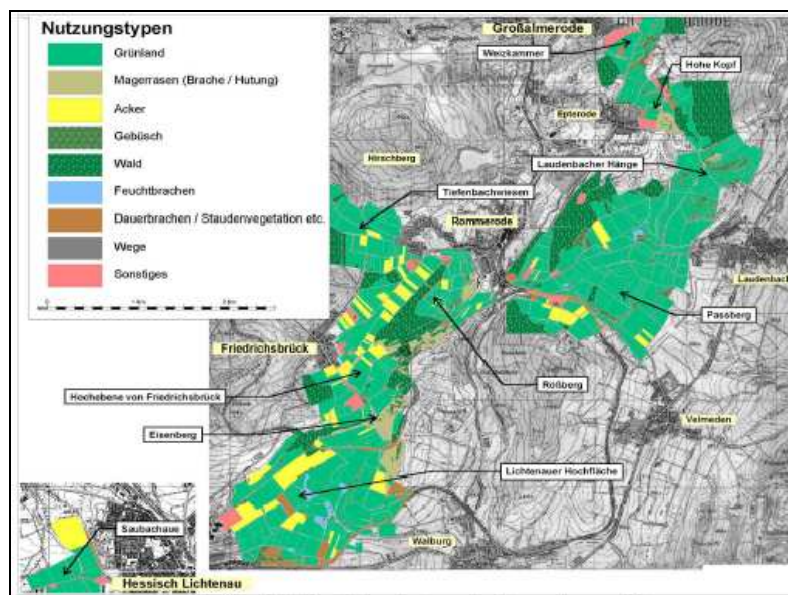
Nutzungstypen

Grünland

Magerrasen (Brache / Hutung)

Acker

Gebüsch

Wald

Feuchtbrachen

Dauerbrachen / Staudenvegetation etc.

Wege

Sonstiges

0 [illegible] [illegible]

Großalmerode

Weizkammer

Hohe Kopf

Epterode

Laudenbacher Hänge

Hirschberg

Tiefenbachwiesen

Rommerode

Laudenbach

Passberg

Friedrichsbrück

Hochebene von Friedrichsbrück

Roßberg

Eisenberg

Velmeden

Lichtenauer Hochfläche

Walburg

Saubachaue

Hessisch Lichtenau